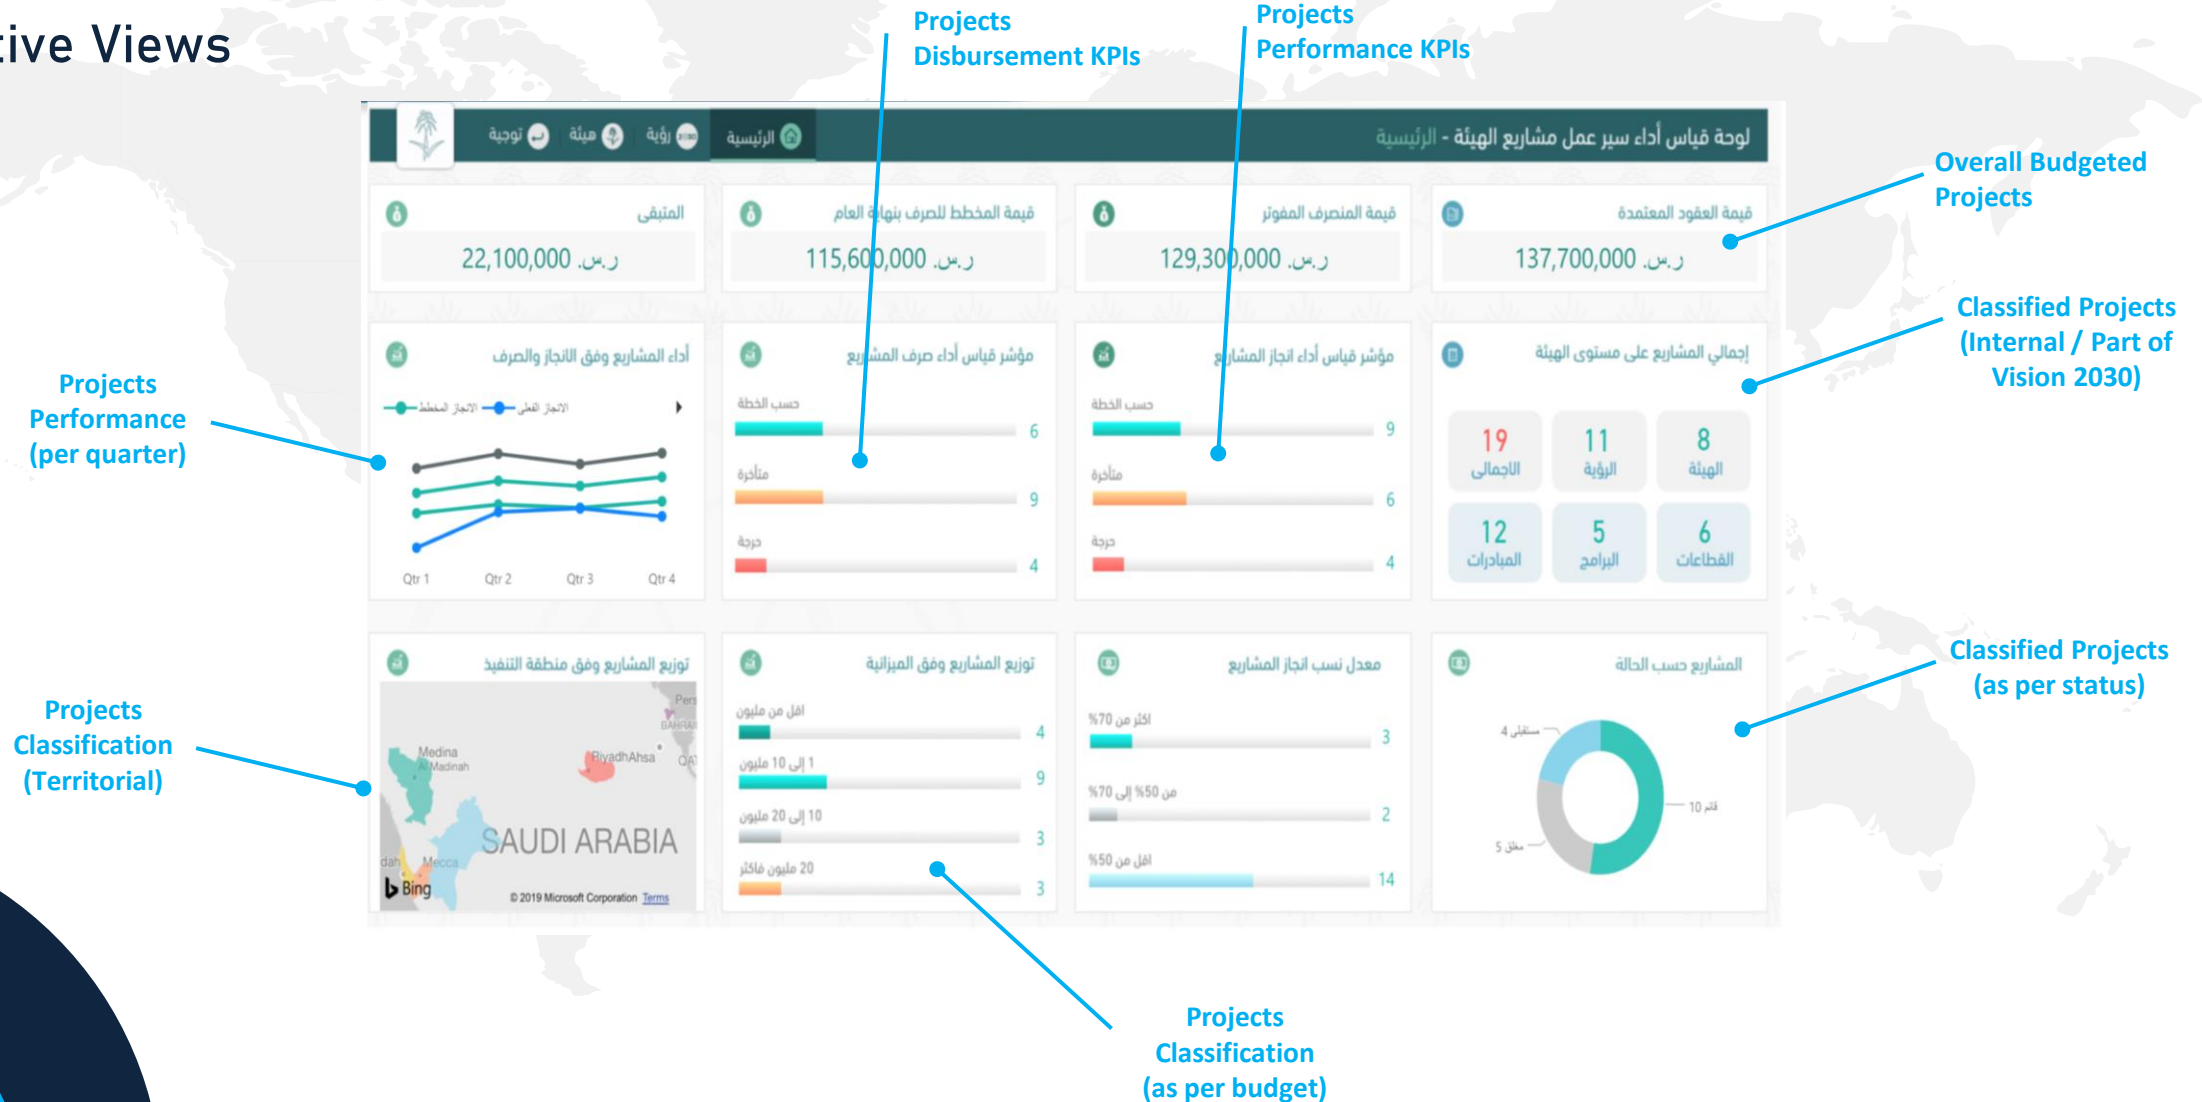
tive Views

Projects Disbursement KPIs

Projects Performance KPIs

لوحة قياس أداء سير عمل مشاريع الهيئة - الرئيسية

الرئيسية رؤية مهمة توجيه

قيمة العقود المعتمدة
137,700,000 ر.س.

قيمة المنصرف المفوتر
129,300,000 ر.س.

قيمة المخطط للصرف بنهاية العام
115,600,000 ر.س.

المتبقي
22,100,000 ر.س.

Overall Budgeted Projects

إجمالي المشاريع على مستوى الهيئة

| 19 الاجمالي | 11 الرؤية | 8 الهيئة |
|---|---|---|
| 12 المبادرات | 5 البرامج | 6 القطاعات |

Classified Projects (Internal / Part of Vision 2030)

مؤشر قياس أداء انجاز المشاريع
حسب الخطة 9
متأخرة 6
حرجة 4

مؤشر قياس أداء صرف المشاريع
حسب الخطة 6
متأخرة 9
حرجة 4

أداء المشاريع وفق الانجاز والصرف
الانجاز المخطط الانجاز الفعلي
Qtr 1 Qtr 2 Qtr 3 Qtr 4

Projects Performance (per quarter)

توزيع المشاريع وفق منطقة التنفيذ
Medina Al Madinah Riyadh Ahsa SAUDI ARABIA Mecca Bing © 2019 Microsoft Corporation Terms

Projects Classification (Territorial)

توزيع المشاريع وفق الميزانية
اقل من مليون 4
1 إلى 10 مليون 9
10 إلى 20 مليون 3
20 مليون فاكثر 3

معدل نسب انجاز المشاريع
اكثر من 70% 3
من 50% إلى 70% 2
اقل من 50% 14

المشاريع حسب الحالة
مستقبلي 4
قائم 10
مغلق 5

Classified Projects (as per status)

Projects Classification (as per budget)